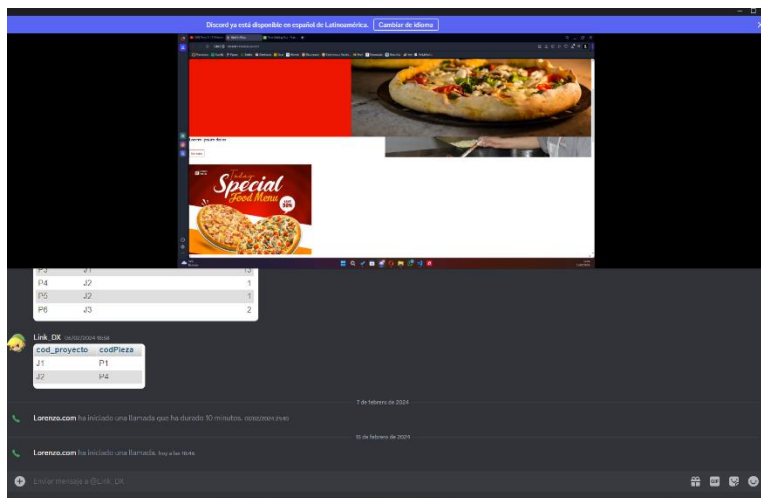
Discord ya está disponible en español de Latinoamérica. Cambiar de idioma

Lorem ipsum dolor

Today
Special
Food Menu
30%

| P3 | J1 | 1 |
|---|---|---|
| P4 | J2 | 1 |
| P5 | J2 | 1 |
| P6 | J3 | 2 |

Link_DX 06/02/2024 19:58

| cod_proyecto | codPieza |
|---|---|
| J1 | P1 |
| J2 | P4 |

7 de febrero de 2024

Lorenzo.com ha iniciado una llamada que ha durado 10 minutos. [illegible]

10 de febrero de 2024

Lorenzo.com ha iniciado una llamada. hoy a las 19:46

Enviar mensaje a @Link_DX